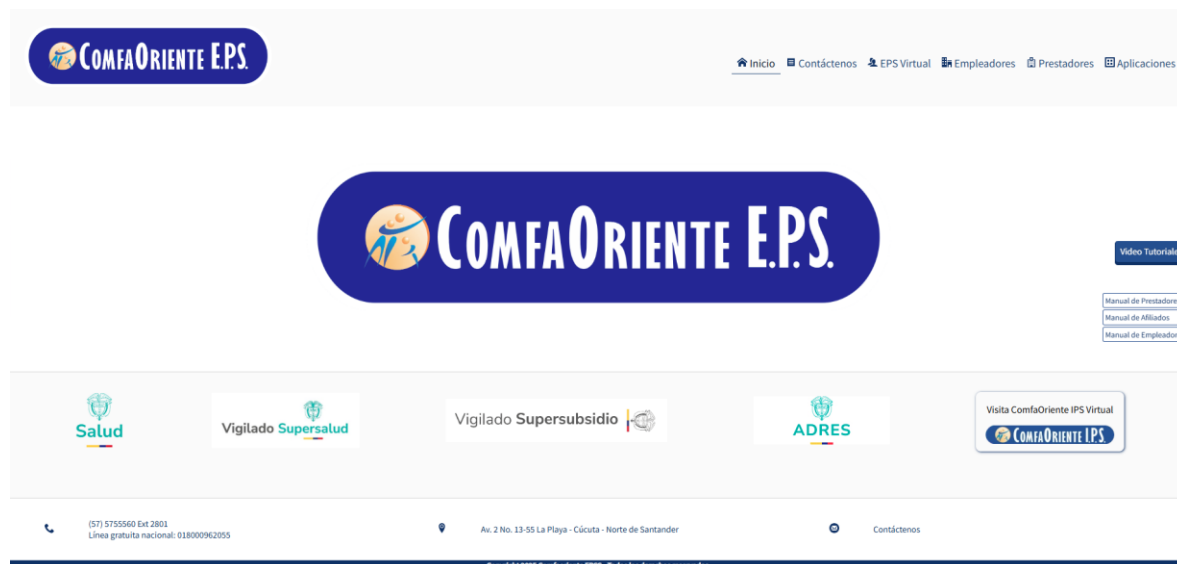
ComfaOriente E.P.S.

Inicio Contáctenos EPS Virtual Empleadores Prestadores Aplicaciones

ComfaOriente E.P.S.

Video Tutoriale

Manual de Prestadore
Manual de Afiliados
Manual de Empleador

Salud

Vigilado Supersalud

Vigilado Supersubsidio

ADRES

Visita ComfaOriente IPS Virtual
ComfaOriente I.P.S.

(57) 5755560 Ext 2801
Línea gratuita nacional: 018000962055

Av. 2 No. 13-55 La Playa - Cúcuta - Norte de Santander

Contáctenos

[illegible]